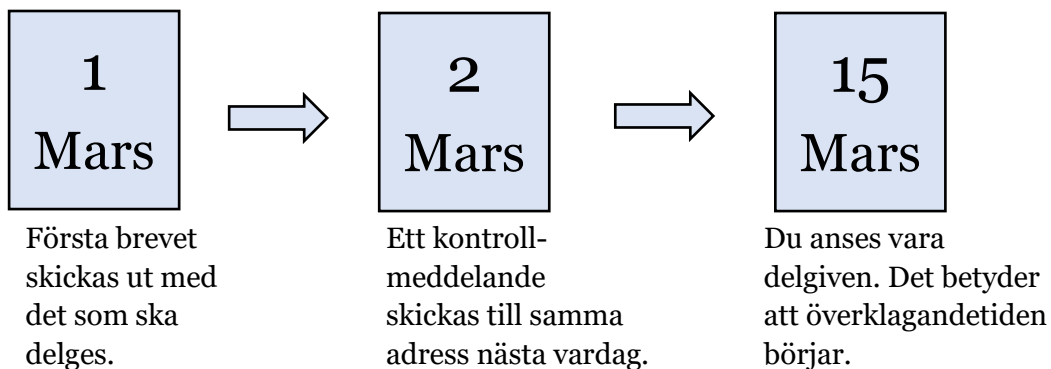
1
Mars

Första brevet skickas ut med det som ska delges.

2
Mars

Ett kontrollmeddelande skickas till samma adress nästa vardag.

15
Mars

Du anses vara delgiven. Det betyder att överklagandetiden börjar.